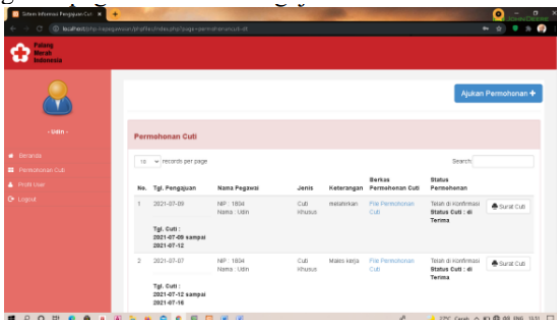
Sistem Informasi Pengajuan Cuti ×

localhost/sistp-kepegawaian/pmi/techindex.php?page=permohonancuti.ut

Palang Merah Indonesia

- Udin -

Beranda

Permohonan Cuti

Profil User

Logout

Ajukan Permohonan

Permohonan Cuti

10 records per page

Search:

| No. | Tgl. Pengajuan | Nama Pegawai | Jenis | Keterangan | Berkas Permohonan Cuti | Status Permohonan | |
|---|---|---|---|---|---|---|---|
| 1 | 2021-07-09<br>Tgl. Cuti : 2021-07-09 sampai 2021-07-12 | NIP : 1804<br>Nama : Udin | Cuti Khusus | melahirkan | File Permohonan Cuti | Telah di Konfirmasi<br>Status Cuti : di Terima | Surat Cuti |
| 2 | 2021-07-07<br>Tgl. Cuti : 2021-07-12 sampai 2021-07-16 | NIP : 1804<br>Nama : Udin | Cuti Khusus | Malas kerja | File Permohonan Cuti | Telah di Konfirmasi<br>Status Cuti : di Terima | Surat Cuti |